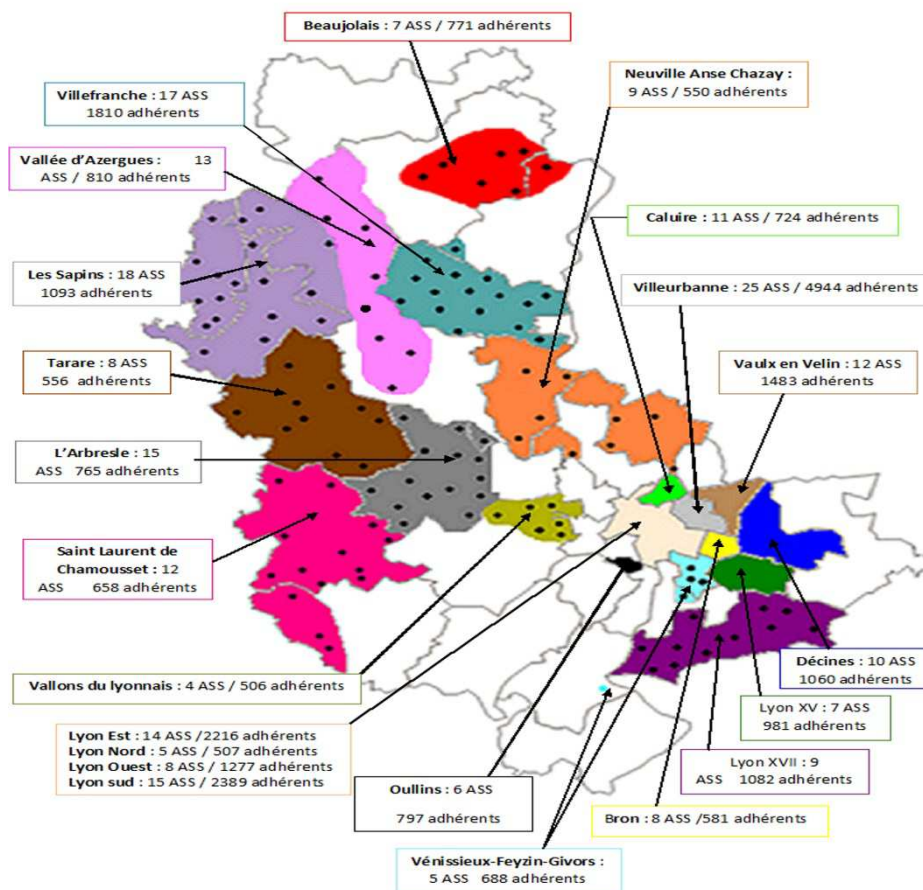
Beaujolais : 7 ASS / 771 adhérents

Villefranche : 17 ASS 1810 adhérents

Neuville Anse Chazay : 9 ASS / 550 adhérents

Vallée d'Azergues : 13 ASS / 810 adhérents

Caluire : 11 ASS / 724 adhérents

Les Sapins : 18 ASS 1093 adhérents

Villeurbanne : 25 ASS / 4944 adhérents

Tarare : 8 ASS 556 adhérents

Vaulx en Velin : 12 ASS 1483 adhérents

L'Arbresle : 15 ASS 765 adhérents

Saint Laurent de Chamousset : 12 ASS 658 adhérents

Vallons du lyonnais : 4 ASS / 506 adhérents

Décines : 10 ASS 1060 adhérents

Lyon XV : 7 ASS 981 adhérents

Lyon Est : 14 ASS /2216 adhérents
Lyon Nord : 5 ASS / 507 adhérents
Lyon Ouest : 8 ASS / 1277 adhérents
Lyon sud : 15 ASS / 2389 adhérents

Lyon XVII : 9 ASS 1082 adhérents

Oullins : 6 ASS 797 adhérents

Bron : 8 ASS /581 adhérents

Vénissieux-Feyzin-Givors : 5 ASS 688 adhérents